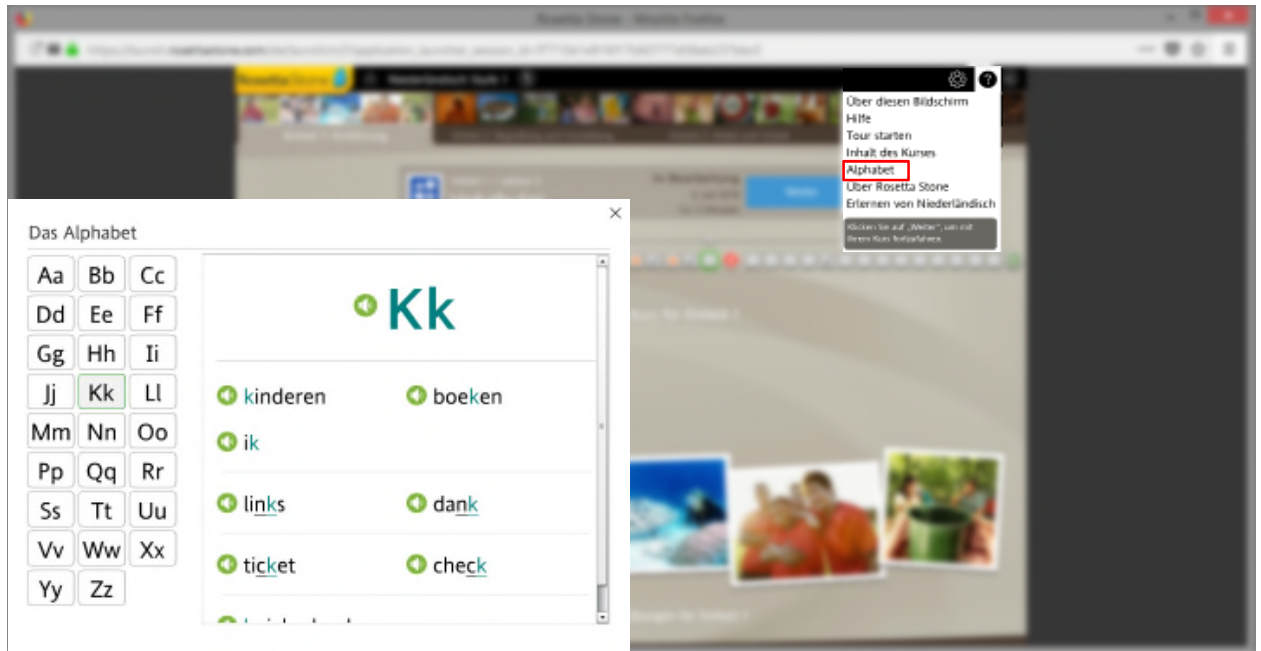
Über diesen Bildschirm
Hilfe
Tour starten
Inhalt des Kurses
Alphabet
Über Rosetta Stone
Erlernen von Niederländisch

Das Alphabet

| Aa | Bb | Cc |
|---|---|---|
| Dd | Ee | Ff |
| Gg | Hh | Ii |
| Jj | Kk | Ll |
| Mm | Nn | Oo |
| Pp | Qq | Rr |
| Ss | Tt | Uu |
| Vv | Ww | Xx |
| Yy | Zz | |

Kk

kinderen boeken
ik

links dank

ticket check

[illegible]